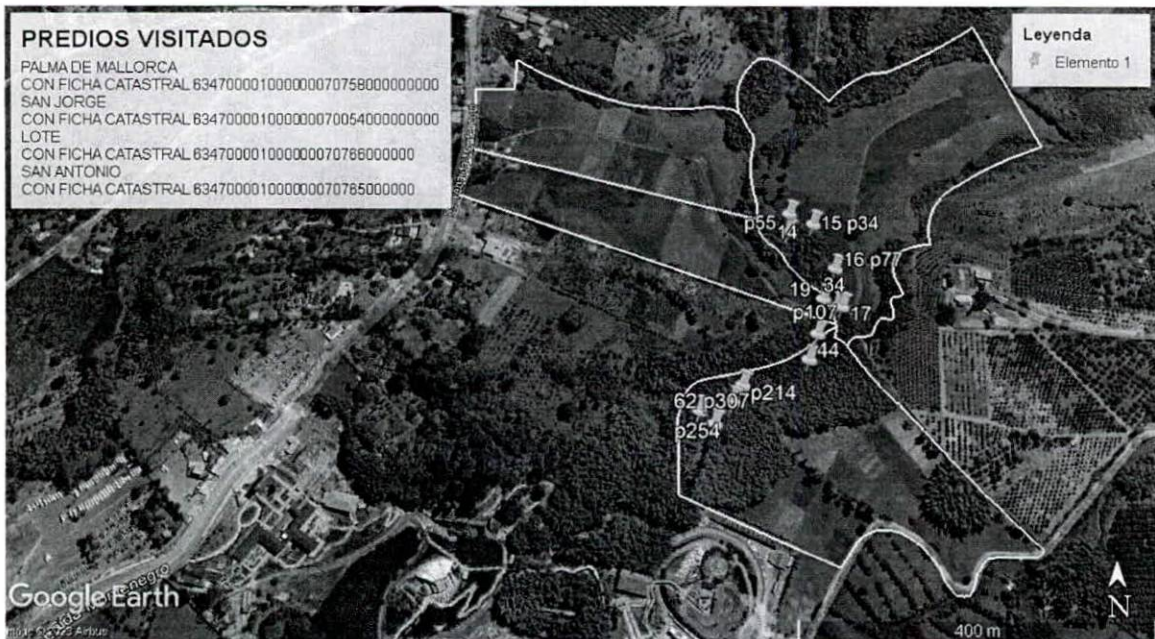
PREDIOS VISITADOS
PALMA DE MALLORCA
CON FICHA CATASTRAL 634700001000000070758000000000
SAN JORGE
CON FICHA CATASTRAL 634700001000000070054000000000
LOTE
CON FICHA CATASTRAL 634700001000000070766000000
SAN ANTONIO
CON FICHA CATASTRAL 634700001000000070765000000

Leyenda
Elemento 1

p55
14
15 p34
16 p77
19
34
p107
17
44
62
p307
p214
p254

Google Earth
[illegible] Airbus
400 m
N